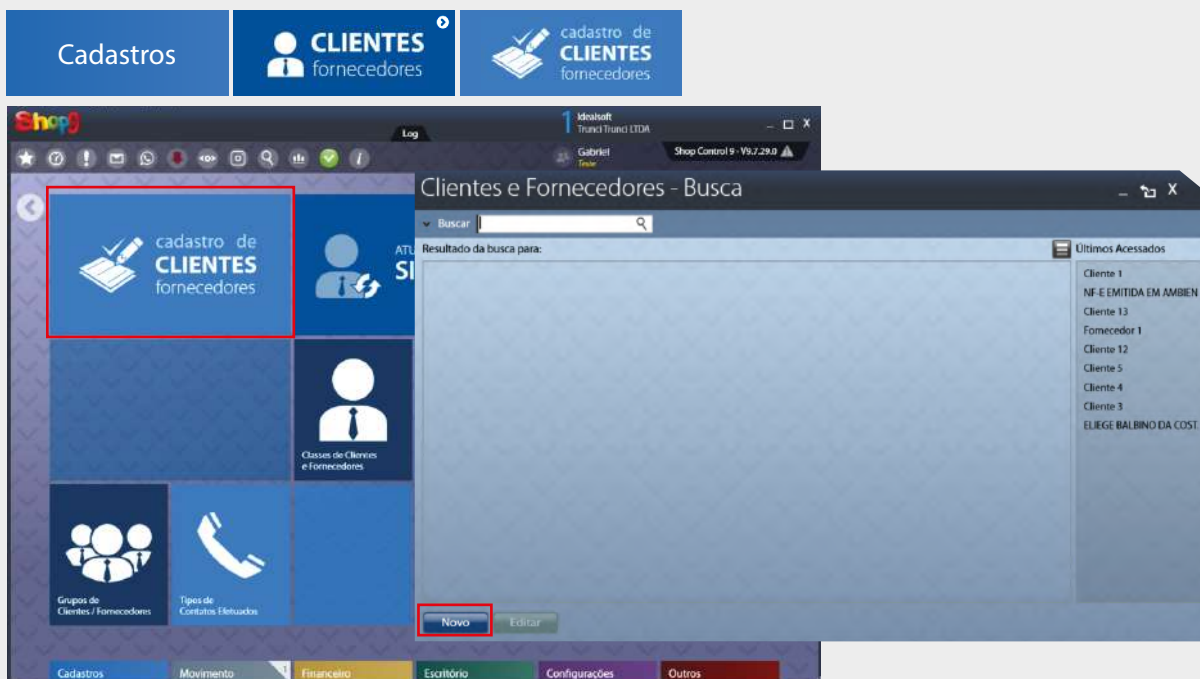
Cadastros

CLIENTES fornecedores

cadastro de CLIENTES fornecedores

Shop9

Log

1 Idealsoft Trunci Trunci LTDA

Gabriel Tester

Shop Control 9 - V9.7.29.0

cadastro de CLIENTES fornecedores

ATU SI

Classes de Clientes e Fornecedores

Grupos de Clientes / Fornecedores

Tipos de Contatos Efetuados

Cadastros | Movimento | Financeiro | Escritório | Configurações | Outros

Clientes e Fornecedores - Busca

Buscar

Resultado da busca para:

Últimos Acessados

Cliente 1
NF-E EMITIDA EM AMBIEN
Cliente 13
Fornecedor 1
Cliente 12
Cliente 5
Cliente 4
Cliente 3
ELIEGE BALBINO DA COST

Novo

Editar